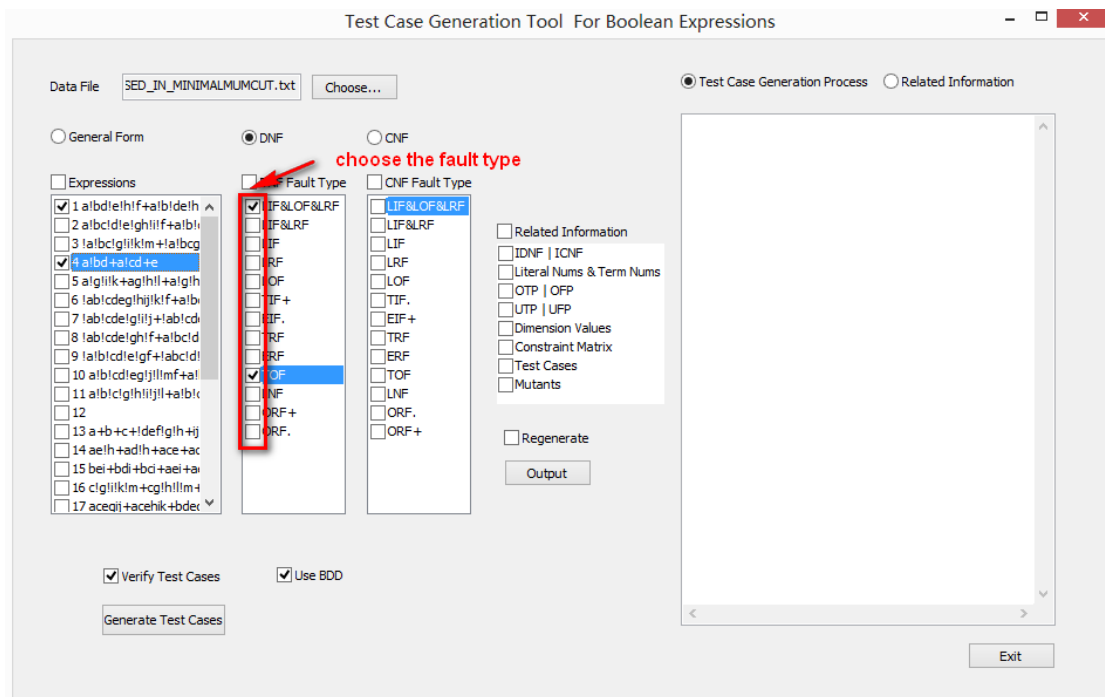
Test Case Generation Tool For Boolean Expressions

Data File SED_IN_MINIMALMUMCUT.txt Choose...

Test Case Generation Process Related Information

General Form DNF CNF

choose the fault type

Expressions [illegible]F Fault Type CNF Fault Type

1 a!bd!e!h!f+a!b!de!h
2 a!bc!d!e!gh!i!f+a!b!
3 !a!bc!g!i!k!m+!a!bcg
4 a!bd+a!cd+e
5 a!g!i!k+ag!h!l+a!g!h
6 !ab!cdeg!hij!k!f+a!b
7 !ab!cde!g!i!j+!ab!cd
8 !ab!cde!gh!f+a!bc!d
9 !a!b!cd!e!gf+!abc!d!
10 a!b!cd!eg!j!l!mf+a!
11 a!b!c!g!h!i!j!l+a!b!
12
13 a+b+c+!def!g!h+ij
14 ae!h+ad!h+ace+ac
15 bei+bdi+bci+aei+a
16 c!g!i!k!m+cg!h!l!m+
17 acegij+acehik+bde

LIF&LOF&LRF
LIF&LRF
LIF
LRF
LOF
TIF+
EIF.
TRF
ERF
TOF
LNF
ORF+
ORF.

LIF&LOF&LRF
LIF&LRF
LIF
LRF
LOF
TIF.
EIF+
TRF
ERF
TOF
LNF
ORF.
ORF+

Related Information
IDNF | ICNF
Literal Nums & Term Nums
OTP | OFP
UTP | UFP
Dimension Values
Constraint Matrix
Test Cases
Mutants

Regenerate

Output

Verify Test Cases Use BDD

Generate Test Cases

Exit